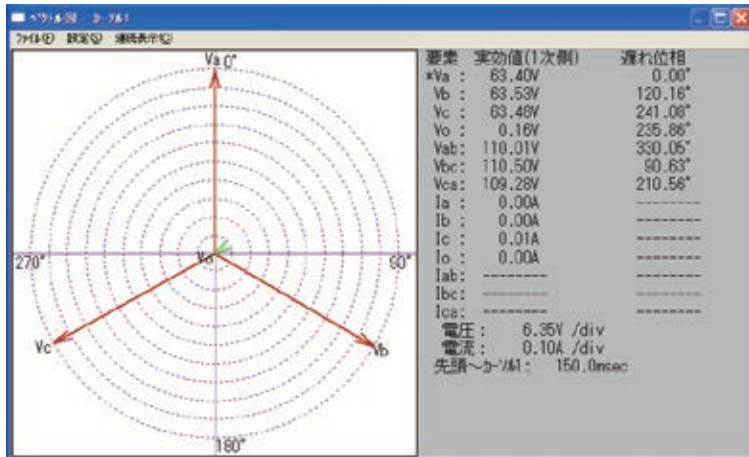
ﾍﾞｸﾄﾙ図 - ｶｰｿﾙ1
ﾌｧｲﾙ(F) 設定(S) 連続表示(C)

Va 0°
270°
Vo
90°
Vc
Vb
180°

| 要素 | 実効値(1次側) | 遅れ位相 |
|---|---|---|
| *Va : | 63.40V | 0.00° |
| Vb : | 63.53V | 120.16° |
| Vc : | 63.48V | 241.08° |
| Vo : | 0.16V | 235.86° |
| Vab: | 110.01V | 330.05° |
| Vbc: | 110.50V | 90.63° |
| Vca: | 109.28V | 210.56° |
| Ia : | 0.00A | -------- |
| Ib : | 0.00A | -------- |
| Ic : | 0.01A | -------- |
| Io : | 0.00A | -------- |
| Iab: | -------- | -------- |
| Ibc: | -------- | -------- |
| Ica: | -------- | -------- |

電圧 : 6.35V /div
電流 : 0.10A /div
先頭～ｶｰｿﾙ1: 150.0msec